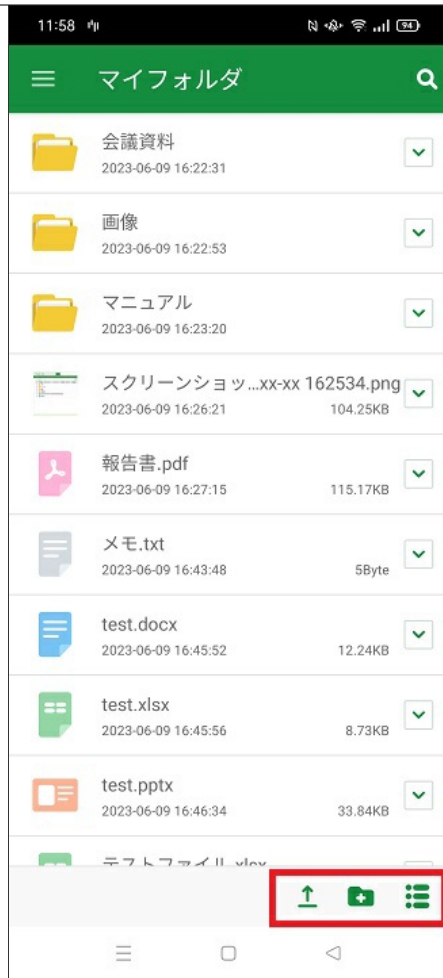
11:58 94

マイフォルダ

会議資料
2023-06-09 16:22:31

画像
2023-06-09 16:22:53

マニュアル
2023-06-09 16:23:20

スクリーンショッ...xx-xx 162534.png
2023-06-09 16:26:21 104.25KB

報告書.pdf
2023-06-09 16:27:15 115.17KB

メモ.txt
2023-06-09 16:43:48 5Byte

test.docx
2023-06-09 16:45:52 12.24KB

test.xlsx
2023-06-09 16:45:56 8.73KB

test.pptx
2023-06-09 16:46:34 33.84KB

テストファイル.xlsx